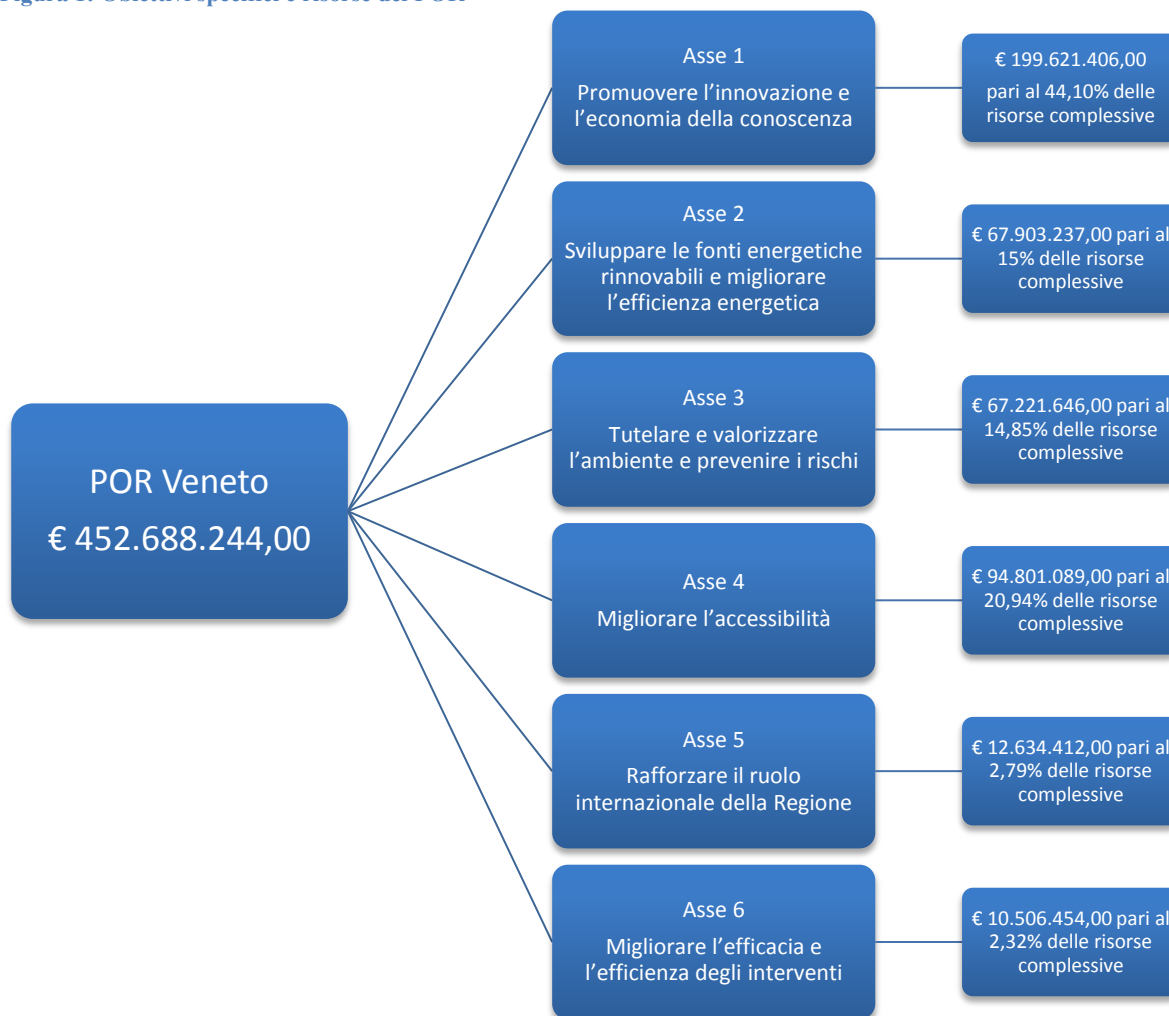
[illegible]

POR Veneto
€ 452.688.244,00

Asse 1
Promuovere l'innovazione e l'economia della conoscenza

€ 199.621.406,00
pari al 44,10% delle risorse complessive

Asse 2
Sviluppare le fonti energetiche rinnovabili e migliorare l'efficienza energetica

€ 67.903.237,00 pari al 15% delle risorse complessive

Asse 3
Tutelare e valorizzare l'ambiente e prevenire i rischi

€ 67.221.646,00 pari al 14,85% delle risorse complessive

Asse 4
Migliorare l'accessibilità

€ 94.801.089,00 pari al 20,94% delle risorse complessive

Asse 5
Rafforzare il ruolo internazionale della Regione

€ 12.634.412,00 pari al 2,79% delle risorse complessive

Asse 6
Migliorare l'efficacia e l'efficienza degli interventi

€ 10.506.454,00 pari al 2,32% delle risorse complessive